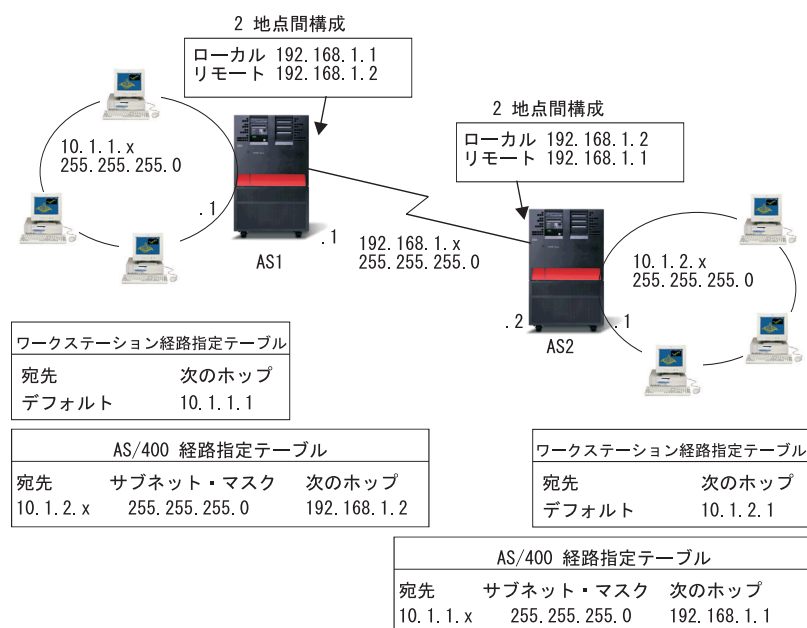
2 地点間構成

ローカル 192.168.1.1
リモート 192.168.1.2

2 地点間構成

ローカル 192.168.1.2
リモート 192.168.1.1

10.1.1.x
255.255.255.0

.1

.1

AS1

192.168.1.x
255.255.255.0

10.1.2.x
255.255.255.0

.2

.1

AS2

| ワークステーション経路指定テーブル | |
|---|---|
| 宛先 | 次のホップ |
| デフォルト | 10.1.1.1 |

| AS/400 経路指定テーブル | | |
|---|---|---|
| 宛先 | サブネット・マスク | 次のホップ |
| 10.1.2.x | 255.255.255.0 | 192.168.1.2 |

| ワークステーション経路指定テーブル | |
|---|---|
| 宛先 | 次のホップ |
| デフォルト | 10.1.2.1 |

| AS/400 経路指定テーブル | | |
|---|---|---|
| 宛先 | サブネット・マスク | 次のホップ |
| 10.1.1.x | 255.255.255.0 | 192.168.1.1 |